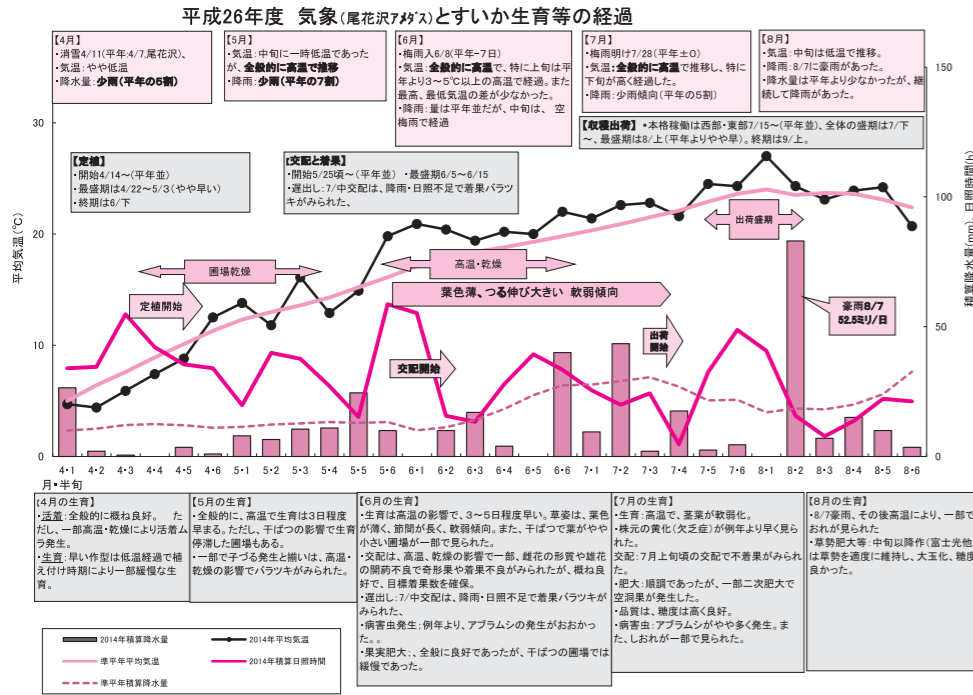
平成26年度　気象（尾花沢アメダス）とすいか生育等の経過

【4月】
・消雪4/11(平年4/7,尾花沢)、
・気温：やや低温
・降水量：少雨（平年の5割）

【5月】
・気温：中旬に一時低温であったが、全般的に高温で推移
・降雨：少雨（平年の7割）

【6月】
・梅雨入6/8(平年ー7日)
・気温：全般的に高温で、特に上旬は平年より3～5℃以上の高温で経過。また最高、最低気温の差が少なかった。
・降雨：量は平年並だが、中旬は、空梅雨で経過

【7月】
・梅雨明け7/28（平年±0）
・気温：全般的に高温で推移し、特に下旬が高く経過した。
・降雨：少雨傾向（平年の5割）

【8月】
・気温：中旬は低温で推移。
・降雨：8/7に豪雨があった。
・降水量は平年より少なかったが、継続して降雨があった。

【収穫出荷】・本格稼働は西部・東部7/15～(平年並)、全体の盛期は7/下～、最盛期は8/上（平年よりやや早）。終期は9/上。

【定植】
・開始4/14～(平年並)
・最盛期は4/22～5/3（やや早い）
・終期は6/下

【交配と着果】
・開始5/25頃～(平年並)、・最盛期6/5～6/15
・遅出し：7/中交配は、降雨・日照不足で着果バラツキがみられた、

30
20
10
0
平均気温（℃）

150
100
50
0
積算降水量(mm)、日照時間(h)

圃場乾燥
高温・乾燥
定植開始
葉色薄、つる伸び大きい　軟弱傾向
交配開始
出荷盛期
出荷開始
豪雨8/7 52.5ミリ/日

4・1　4・2　4・3　4・4　4・5　4・6　5・1　5・2　5・3　5・4　5・5　5・6　6・1　6・2　6・3　6・4　6・5　6・6　7・1　7・2　7・3　7・4　7・5　7・6　8・1　8・2　8・3　8・4　8・5　8・6
月・半旬

【4月の生育】
・活着：全般的に概ね良好。　ただし、一部高温・乾燥により活着ムラ発生。
・生育：早い作型は低温経過で植え付け時期により一部緩慢な生育。

【5月の生育】
・全般的に、高温で生育は3日程度早まる。ただし、干ばつの影響で生育停滞した圃場もある。
・一部で子づる発生と揃いは、高温・乾燥の影響でバラツキがみられた。

【6月の生育】
・生育は高温の影響で、3～5日程度早い。草姿は、葉色が薄く、節間が長く、軟弱傾向。また、干ばつで葉がやや小さい圃場が一部で見られた。
・交配は、高温、乾燥の影響で一部、雌花の形質や雄花の開葯不良で奇形果や着果不良がみられたが、概ね良好で、目標着果数を確保。
・遅出し：7/中交配は、降雨・日照不足で着果バラツキがみられた。
・病害虫発生：例年より、アブラムシの発生がおおかった。
・果実肥大：、全般に良好であったが、干ばつの圃場では緩慢であった。

【7月の生育】
・生育：高温で、茎葉が軟弱化。
・株元の黄化（欠乏症）が例年より早く見られた。
・交配：7月上旬頃の交配で不着果がみられた。
・肥大：順調であったが、一部二次肥大で空洞果が発生した。
・品質は、糖度は高く良好。
・病害虫：アブラムシがやや多く発生。また、しおれが一部で見られた。

【8月の生育】
・8/7豪雨、その後高温により、一部でおれが見られた
・草勢肥大等：中旬以降作(富士光他は草勢を適度に維持し、大玉化、糖度良好かった。

2014年積算降水量
2014年平均気温
準平年平均気温
2014年積算日照時間
準平年積算降水量